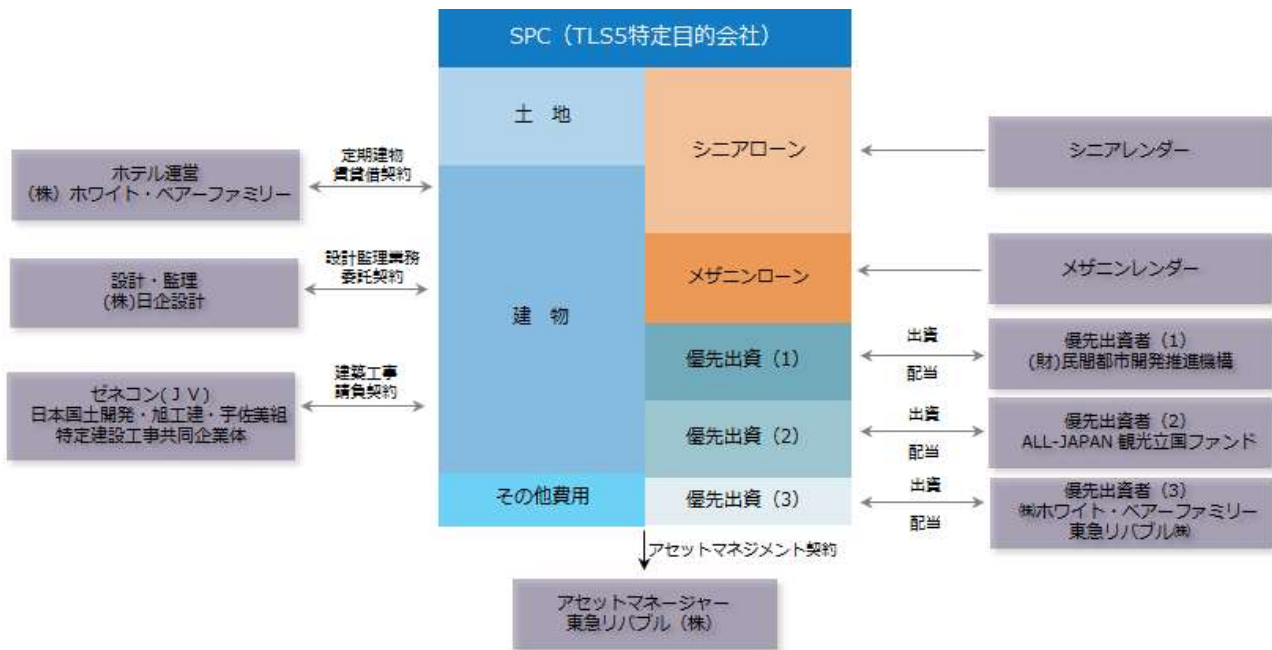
SPC（TLS5特定目的会社）

土　地

シニアローン

シニアレンダー

ホテル運営
（株）ホワイト・ベアーファミリー

定期建物
賃貸借契約

設計・監理
(株)日企設計

設計監理業務
委託契約

建　物

メザニンローン

メザニンレンダー

優先出資（1）

出資

配当

優先出資者（1）
(財)民間都市開発推進機構

ゼネコン(ＪＶ)
日本国土開発・旭工建・宇佐美組
特定建設工事共同企業体

建築工事
請負契約

優先出資（2）

出資

配当

優先出資者（2）
ALL-JAPAN 観光立国ファンド

その他費用

優先出資（3）

出資

配当

優先出資者（3）
㈱ホワイト・ベアーファミリー
東急リバブル㈱

アセットマネジメント契約

アセットマネージャー
東急リバブル（株）